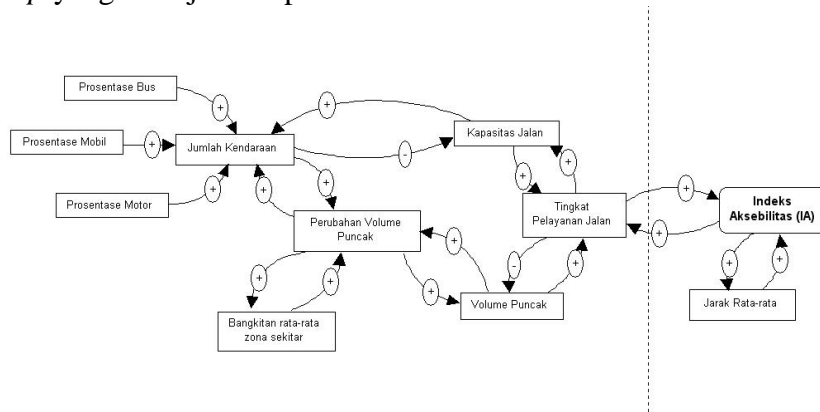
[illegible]

Prosentase Bus

Prosentase Mobil

Jumlah Kendaraan

Kapasitas Jalan

Prosentase Motor

Tingkat Pelayanan Jalan

Indeks Aksebilitas (IA)

Perubahan Volume Puncak

Bangkitan rata-rata zona sekitar

Volume Puncak

Jarak Rata-rata

+
+
+
+
-
+
+
+
+
+
+
+
+
+
+
-
+
+
+
+
+